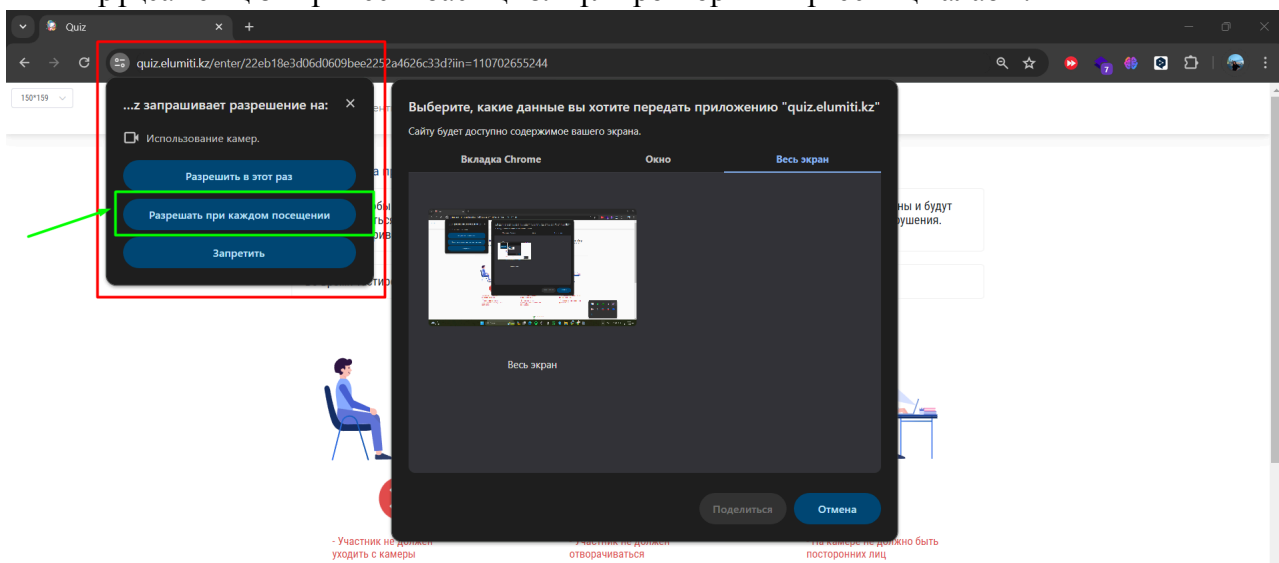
Quiz

quiz.elumiti.kz/enter/22eb18e3d06d0609bee2252a4626c33d?iin=110702655244

150*159

...z запрашивает разрешение на:

Использование камер.

Разрешить в этот раз

Разрешать при каждом посещении

Запретить

Выберите, какие данные вы хотите передать приложению "quiz.elumiti.kz"

Сайту будет доступно содержимое вашего экрана.

Вкладка Chrome

Окно

Весь экран

Весь экран

Поделиться

Отмена

ны и будут

рушения.

- Участник не должен уходить с камеры

- Участник не должен отворачиваться

- На камере не должно быть посторонних лиц